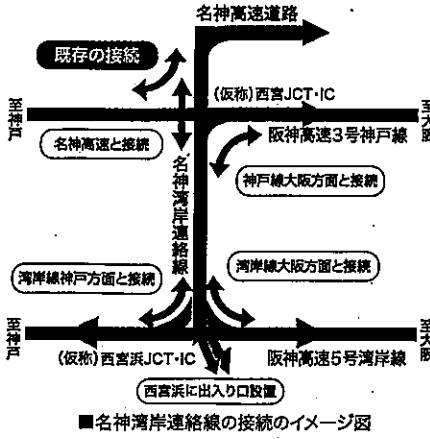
名神高速道路

既存の接続

(仮称)西宮JCT・IC

至神戸

至大阪

名神高速と接続

阪神高速3号神戸線

名神湾岸連絡線

神戸線大阪方面と接続

湾岸線神戸方面と接続

湾岸線大阪方面と接続

至神戸

至大阪

(仮称)西宮浜JCT・IC

阪神高速5号湾岸線

西宮浜に出入り口設置

■名神湾岸連絡線の接続のイメージ図